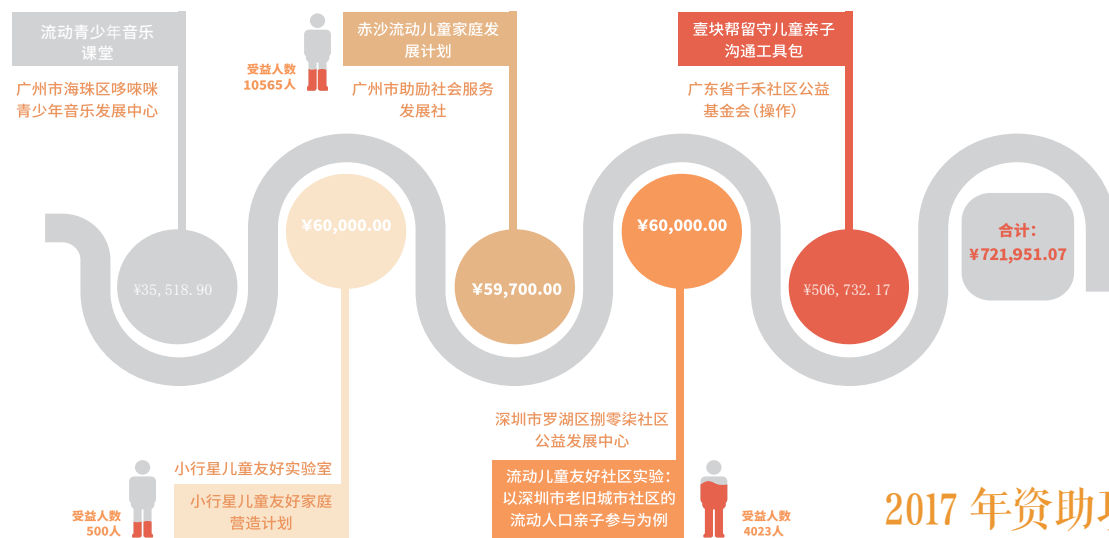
流动青少年音乐课堂

广州市海珠区哆咪咪青少年音乐发展中心

受益人数
10565人

赤沙流动儿童家庭发展计划

广州市助励社会服务发展社

壹块帮留守儿童亲子沟通工具包

广东省千禾社区公益基金会(操作)

¥35, 518. 90

¥60,000.00

¥59,700.00

¥60,000.00

¥506, 732. 17

合计:
¥721,951.07

深圳市罗湖区捌零柒社区公益发展中心

小行星儿童友好实验室

流动儿童友好社区实验:以深圳市老旧城市社区的流动人口亲子参与为例

受益人数
500人

小行星儿童友好家庭营造计划

受益人数
4023人

2017 年资助